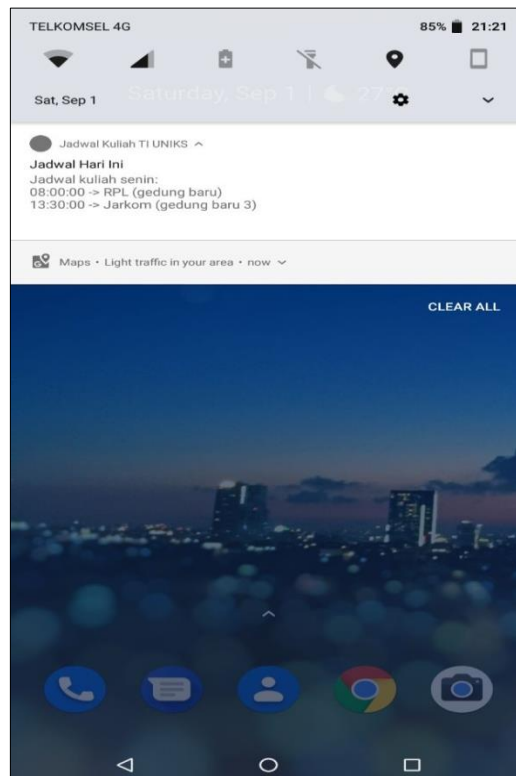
TELKOMSEL 4G

85% 21:21

Sat, Sep 1 Saturday, Sep 1 | 27°

Jadwal Kuliah TI UNIKS

Jadwal Hari Ini
Jadwal kuliah senin:
08:00:00 -> RPL (gedung baru)
13:30:00 -> Jarkom (gedung baru 3)

Maps • Light traffic in your area • now

CLEAR ALL